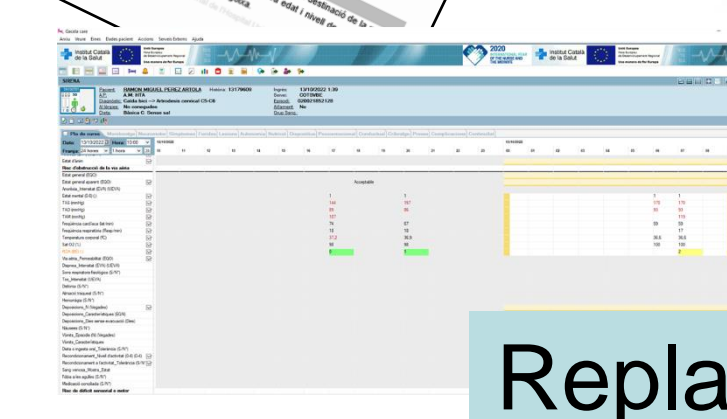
destinació de la
edat i nivell d

Gacela Lees
Arxiu Veure Eines Estats pacient Accions Serveis Externs Ajuda

Institut Català de la Salut
2020
Institut Català de la Salut

SIRENA

Pacient: SIMON MIGUEL PEREZ ARTOLA Història: 13179609
A.P.: A.M. RITA
Diagnòstic: Caiguda casual -> Artrodesis cervical C5-C6
Al·lèrgies: No conegudes
Dieta: Bàsica C. Sense sal

Ingrés: 13/10/2022 1:39
Dones: COT5MBC
Episodi: 020021852128
Aïllament: No
Drug Servs.:

Pla de cures

Data: 13/10/2022 Hora: 13:00
Franja: 24 hores 1 hora

13/10/2022
14/10/2022

Estat d'alerta
Risc d'obstrucció de la via aèria
Estat general (EGO)
Estat general aparent (EGO)
Assoleix_Intentat (SVH) (UEVH)
Estat mental (GS-L)
TAS (mmHg)
TAD (mmHg)
TAM (mmHg)
Freqüència cardíaca (bat/min)
Freqüència respiratòria (Resp/min)
Temperatura corporal (ºC)
Sat O2 (%)
Via aèria_Permeabilitat (EGO)
Disnea_Intentat (SVH) (UEVH)
Signe respiratori fisiològic (S/N)
Tos_Intentat (UEVH)
Dolència (S/N)
Vòmits (S/N)
Hemorràgia (S/N)
Deposicions_Freqüència
Deposicions_Característiques (EGO)
Deposicions_Dies sense evacuació (Dies)
Nàusees (S/N)
Vòmits_Episodis (Nº/Segades)
Vòmits_Característiques
Dieta o ingesta oral_Tolerància (S/N)
Reconeixement_Nivell d'activitat (0-4) (0-4)
Reconeixement a l'activitat_Tolerància (S/N)
Sang venosa_Mostra_Extret
Tubs a les agulles (S/N)
Medicació consolidada (S/N)
Risc de dèficit sensorial o motor

Acceptable
1 1
144 157
80 85
107
74 67
15 15
37.2 36.9
95 98
1 1
170 175
90 95
115
58 58
17
36.6 36.6
100 100
2

Repla